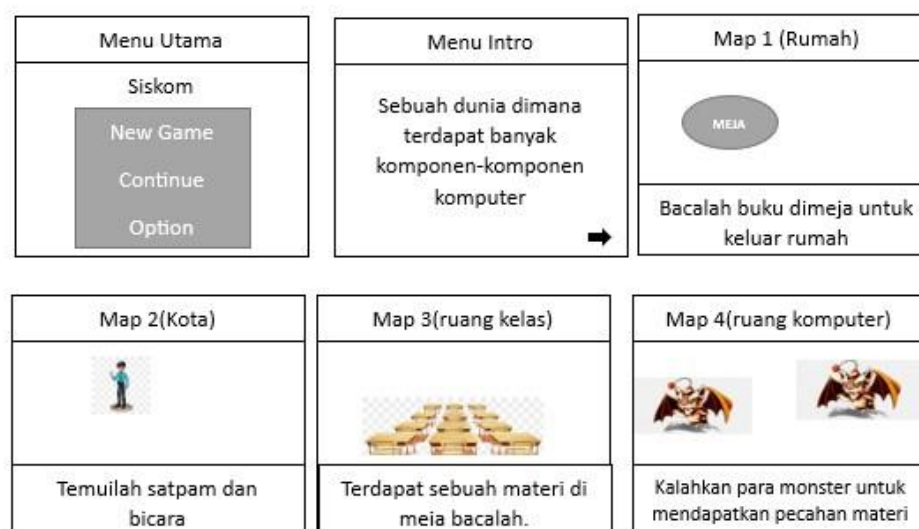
Menu Utama

Siskom

New Game

Continue

Option

Menu Intro

Sebuah dunia dimana terdapat banyak komponen-komponen komputer

Map 1 (Rumah)

MEJA

Bacalah buku dimeja untuk keluar rumah

Map 2(Kota)

Temuilah satpam dan bicara

Map 3(ruang kelas)

Terdapat sebuah materi di meja bacalah.

Map 4(ruang komputer)

Kalahkan para monster untuk mendapatkan pecahan materi